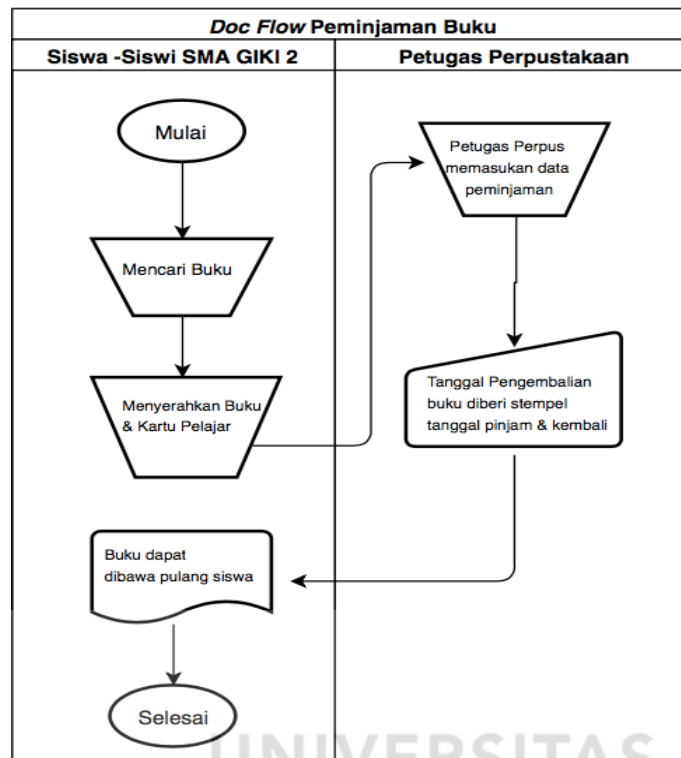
Doc Flow Peminjaman Buku

| Siswa -Siswi SMA GIKI 2 | Petugas Perpustakaan |
|---|---|

Mulai

Mencari Buku

Menyerahkan Buku & Kartu Pelajar

Petugas Perpus memasukan data peminjaman

Tanggal Pengembalian buku diberi stempel tanggal pinjam & kembali

Buku dapat dibawa pulang siswa

Selesai

UNIVERSITAS